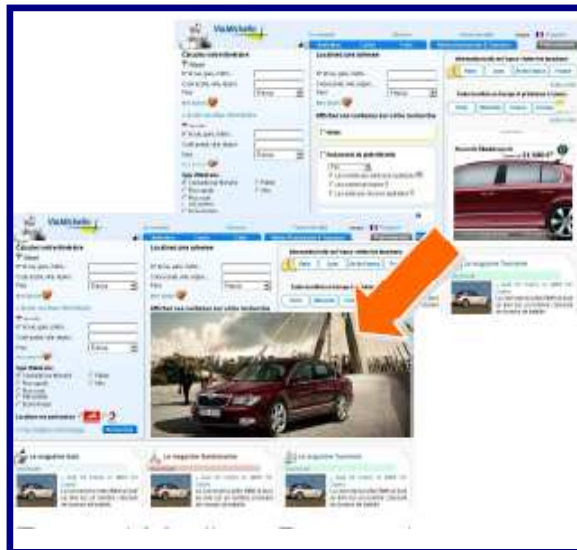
ViaMichelin

Calculez votre itinéraire

Localisez une adresse

ViaMichelin

Calculez votre itinéraire

Localisez une adresse

France

France

France

France

Le magazine Tourisme

Le magazine Tourisme

Le magazine Tourisme

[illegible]